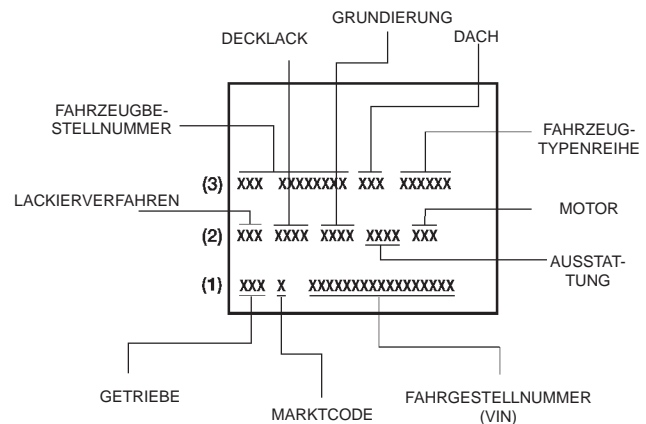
GRUNDIERUNG

DECKLACK

DACH

FAHRZEUGBESTELLNUMMER

FAHRZEUGTYPENREIHE

(3) XXX XXXXXXXX XXX XXXXXX

LACKIERVERFAHREN

MOTOR

(2) XXX XXXX XXXX XXXX XXX

AUSSTATTUNG

(1) XXX X XXXXXXXXXXXXXXXXX

GETRIEBE

MARKTCODE

FAHRGESTELLNUMMER (VIN)